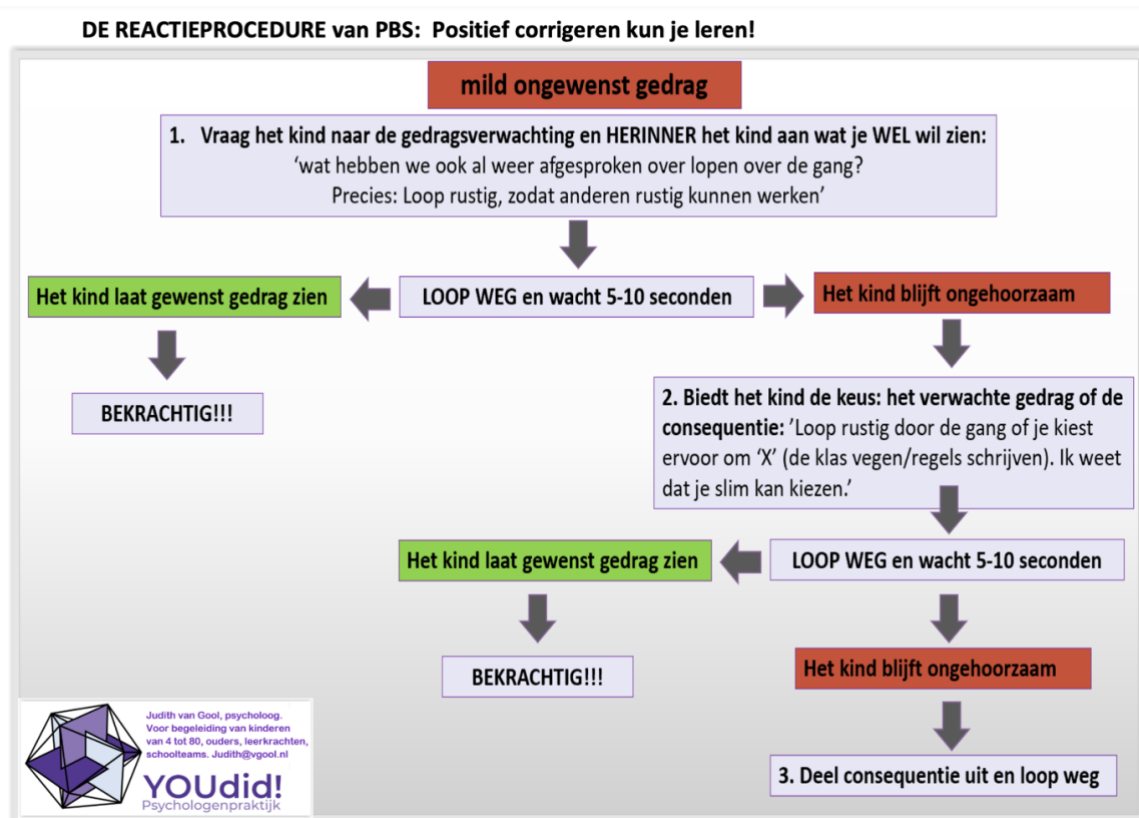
DE REACTIEPROCEDURE van PBS: Positief corrigeren kun je leren!

mild ongewenst gedrag

1. Vraag het kind naar de gedragsverwachting en HERINNER het kind aan wat je WEL wil zien: 'wat hebben we ook al weer afgesproken over lopen over de gang? Precies: Loop rustig, zodat anderen rustig kunnen werken'

Het kind laat gewenst gedrag zien

LOOP WEG en wacht 5-10 seconden

Het kind blijft ongehoorzaam

BEKRACHTIG!!!

2. Biedt het kind de keus: het verwachte gedrag of de consequentie: 'Loop rustig door de gang of je kiest ervoor om 'X' (de klas vegen/regels schrijven). Ik weet dat je slim kan kiezen.'

Het kind laat gewenst gedrag zien

LOOP WEG en wacht 5-10 seconden

BEKRACHTIG!!!

Het kind blijft ongehoorzaam

Judith van Gool, psycholoog. Voor begeleiding van kinderen van 4 tot 80, ouders, leerkrachten, schoolteams. Judith@vgool.nl

YOUdid! Psychologenpraktijk

3. Deel consequentie uit en loop weg